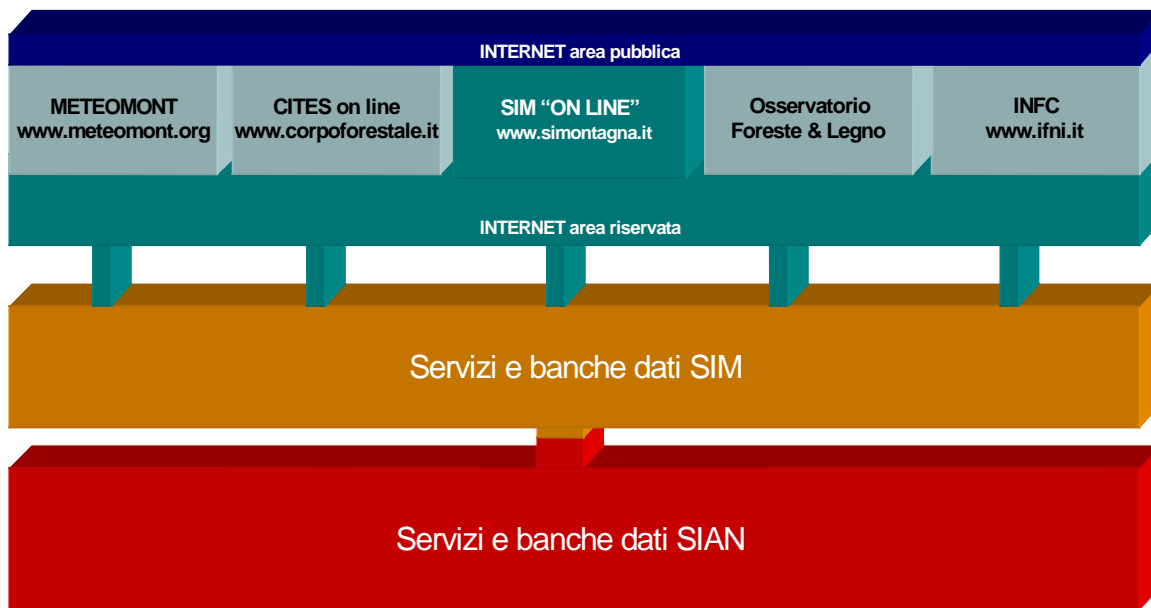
INTERNET area pubblica

METEOMONT
www.meteomont.org

CITES on line
www.corpoforestale.it

SIM “ON LINE”
www.simontagna.it

Osservatorio
Foreste & Legno

INFC
www.ifni.it

INTERNET area riservata

Servizi e banche dati SIM

Servizi e banche dati SIAN